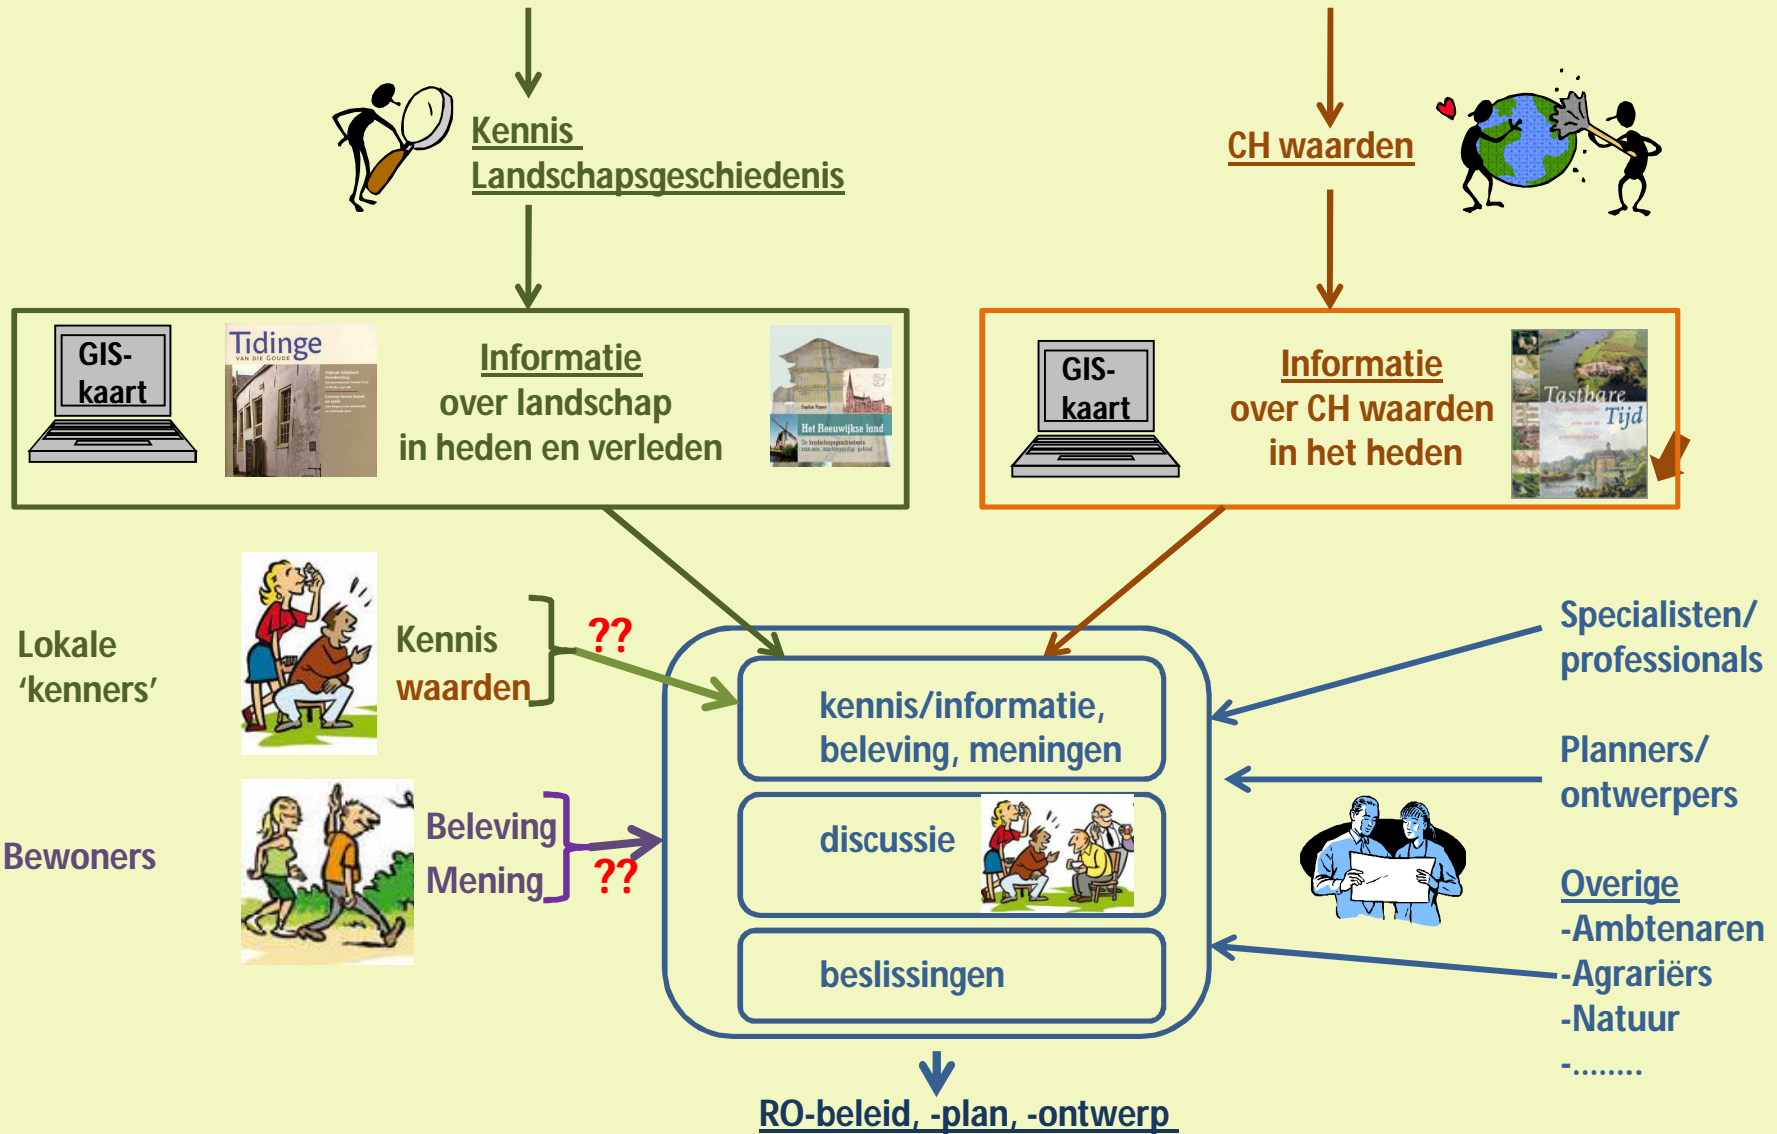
Kennis Landschapsgeschiedenis

CH waarden

GIS-kaart

Tidinge VAN DIE GOUDE

Informatie over landschap in heden en verleden

Het Reeuwijkse land

GIS-kaart

Informatie over CH waarden in het heden

Tastbare Tijd

Lokale 'kenners'

Kennis waarden

??

Specialisten/ professionals

kennis/informatie, beleving, meningen

Planners/ ontwerpers

Bewoners

Beleving Mening

??

discussie

Overige
-Ambtenaren
-Agrariërs
-Natuur
-........

beslissingen

RO-beleid, -plan, -ontwerp